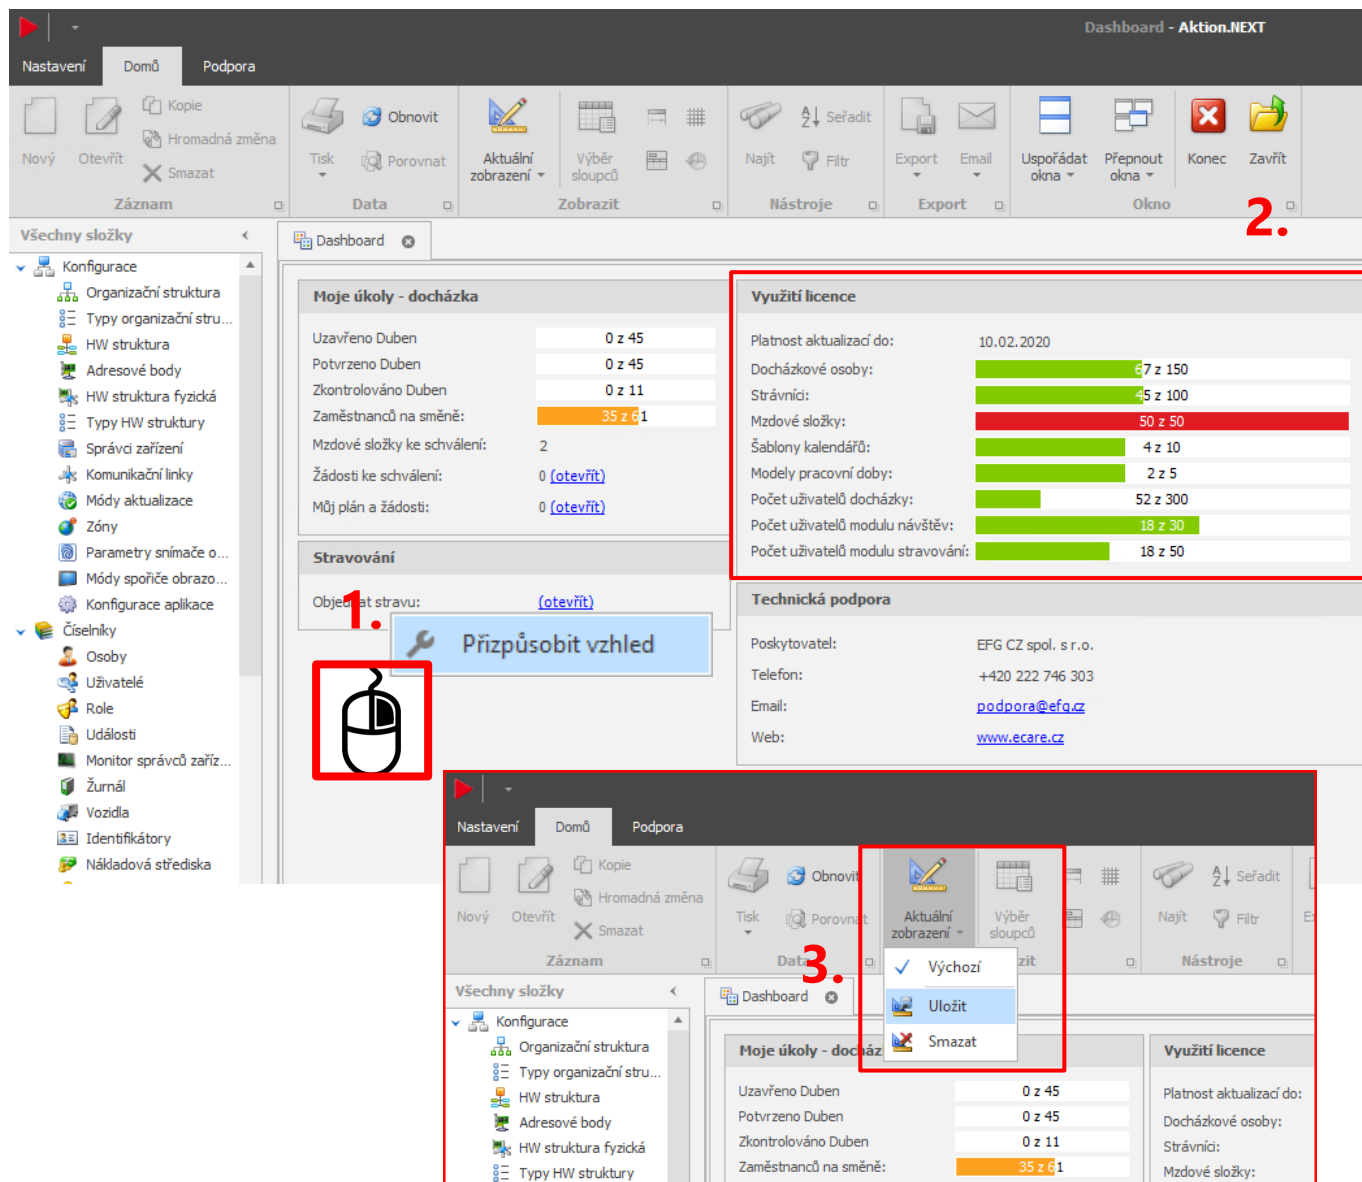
Dashboard - Aktion.NEXT

Nastavení Domů Podpora

Nový Otevřít Kopie Hromadná změna Smazat Záznam
Tisk Obnovit Porovnat Data
Aktuální zobrazení Výběr sloupců Zobrazit
Najít Seřadit Filtr Nástroje
Export Email Export
Uspořádat okna Přepnout okna Konec Zavřít Okno

2.

Všechny složky

Konfigurace
Organizační struktura
Typy organizační stru...
HW struktura
Adresové body
HW struktura fyzická
Typy HW struktury
Správci zařízení
Komunikační linky
Módy aktualizace
Zóny
Parametry snímače o...
Módy spořiče obrazo...
Konfigurace aplikace
Číselníky
Osoby
Uživatelé
Role
Události
Monitor správců zaříz...
Žurnál
Vozidla
Identifikátory
Nákladová střediska

Dashboard

Moje úkoly - docházka

| | |
|---|---|
| Uzavřeno Duben | 0 z 45 |
| Potvrzeno Duben | 0 z 45 |
| Zkontrolováno Duben | 0 z 11 |
| Zaměstnanců na směně: | 35 z 61 |
| Mzdové složky ke schválení: | 2 |
| Žádosti ke schválení: | 0 (otevřít) |
| Můj plán a žádosti: | 0 (otevřít) |

Stravování

Objednat stravu: (otevřít)

1.

Přizpůsobit vzhled

Využití licence

| | |
|---|---|
| Platnost aktualizací do: | 10.02.2020 |
| Docházkové osoby: | 67 z 150 |
| Strávníci: | 45 z 100 |
| Mzdové složky: | 50 z 50 |
| Šablony kalendářů: | 4 z 10 |
| Modely pracovní doby: | 2 z 5 |
| Počet uživatelů docházky: | 52 z 300 |
| Počet uživatelů modulu návštěv: | 18 z 30 |
| Počet uživatelů modulu stravování: | 18 z 50 |

Technická podpora

Poskytovatel: EFG CZ spol. s r.o.
Telefon: +420 222 746 303
Email: podpora@efg.cz
Web: www.ecare.cz

Nastavení Domů Podpora

Nový Otevřít Kopie Hromadná změna Smazat Záznam
Tisk Obnovit Porovnat Data
Aktuální zobrazení Výběr sloupců zit
Najít Seřadit Filtr Nástroje

3.

Výchozí
Uložit
Smazat

Všechny složky

Konfigurace
Organizační struktura
Typy organizační stru...
HW struktura
Adresové body
HW struktura fyzická
Typy HW struktury

Dashboard

Moje úkoly - docház

| | |
|---|---|
| Uzavřeno Duben | 0 z 45 |
| Potvrzeno Duben | 0 z 45 |
| Zkontrolováno Duben | 0 z 11 |
| Zaměstnanců na směně: | 35 z 61 |

Využití licence

Platnost aktualizací do:
Docházkové osoby:
Strávníci:
Mzdové složky: